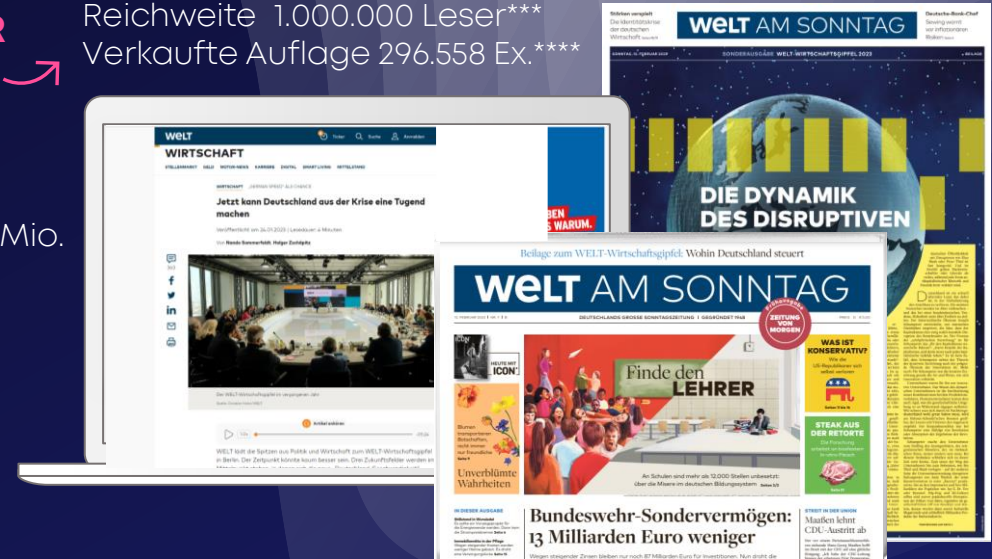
Reichweite 1.000.000 Leser***
Verkaufte Auflage 296.558 Ex.****

Mio.

WELT
WIRTSCHAFT
Jetzt kann Deutschland aus der Krise eine Tugend machen

WELT AM SONNTAG
DIE DYNAMIK DES DISRUPTIVEN

Beilage zum WELT-Wirtschaftsgipfel: Wohin Deutschland steuert
WELT AM SONNTAG
ZEITUNG VON MORGEN
Finde den LEHRER
An Schulen sind mehr als 12.000 Stellen unbesetzt: über die Misere im deutschen Bildungssystem
WAS IST KONSERVATIV?
STEAK AUS DER RETORTE
Unverblümte Wahrheiten
Bundeswehr-Sondervermögen: 13 Milliarden Euro weniger
Maaßen lehnt CDU-Austritt ab